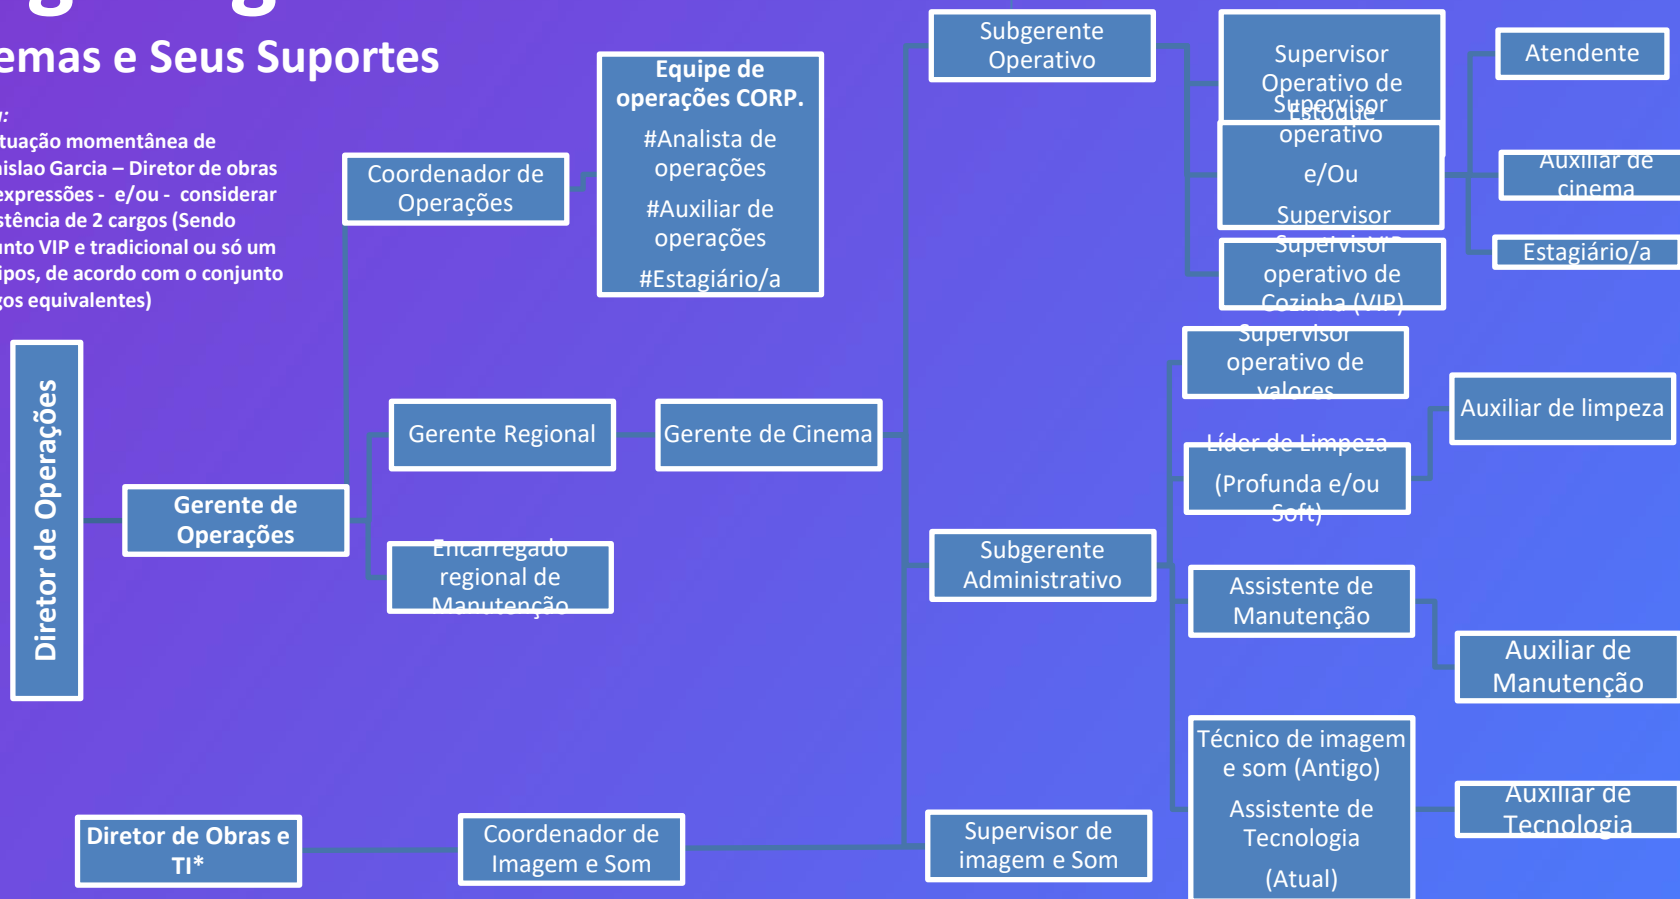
emas e Seus Suportes

:
tuação momentânea de
islao Garcia – Diretor de obras
expressões - e/ou - considerar
stência de 2 cargos (Sendo
nto VIP e tradicional ou só um
ipos, de acordo com o conjunto
os equivalentes)

Diretor de Operações

Gerente de Operações

Coordenador de Operações

Equipe de operações CORP.
#Analista de operações
#Auxiliar de operações
#Estagiário/a

Gerente Regional

Gerente de Cinema

Encarregado regional de Manutenção

Subgerente Operativo

Supervisor Operativo de Estoque

Supervisor operativo e/Ou Supervisor

Supervisor operativo de Cozinha (VIP)

Atendente

Auxiliar de cinema

Estagiário/a

Supervisor operativo de valores

Líder de Limpeza (Profunda e/ou Soft)

Auxiliar de limpeza

Subgerente Administrativo

Assistente de Manutenção

Auxiliar de Manutenção

Técnico de imagem e som (Antigo)
Assistente de Tecnologia
(Atual)

Auxiliar de Tecnologia

Diretor de Obras e TI*

Coordenador de Imagem e Som

Supervisor de imagem e Som